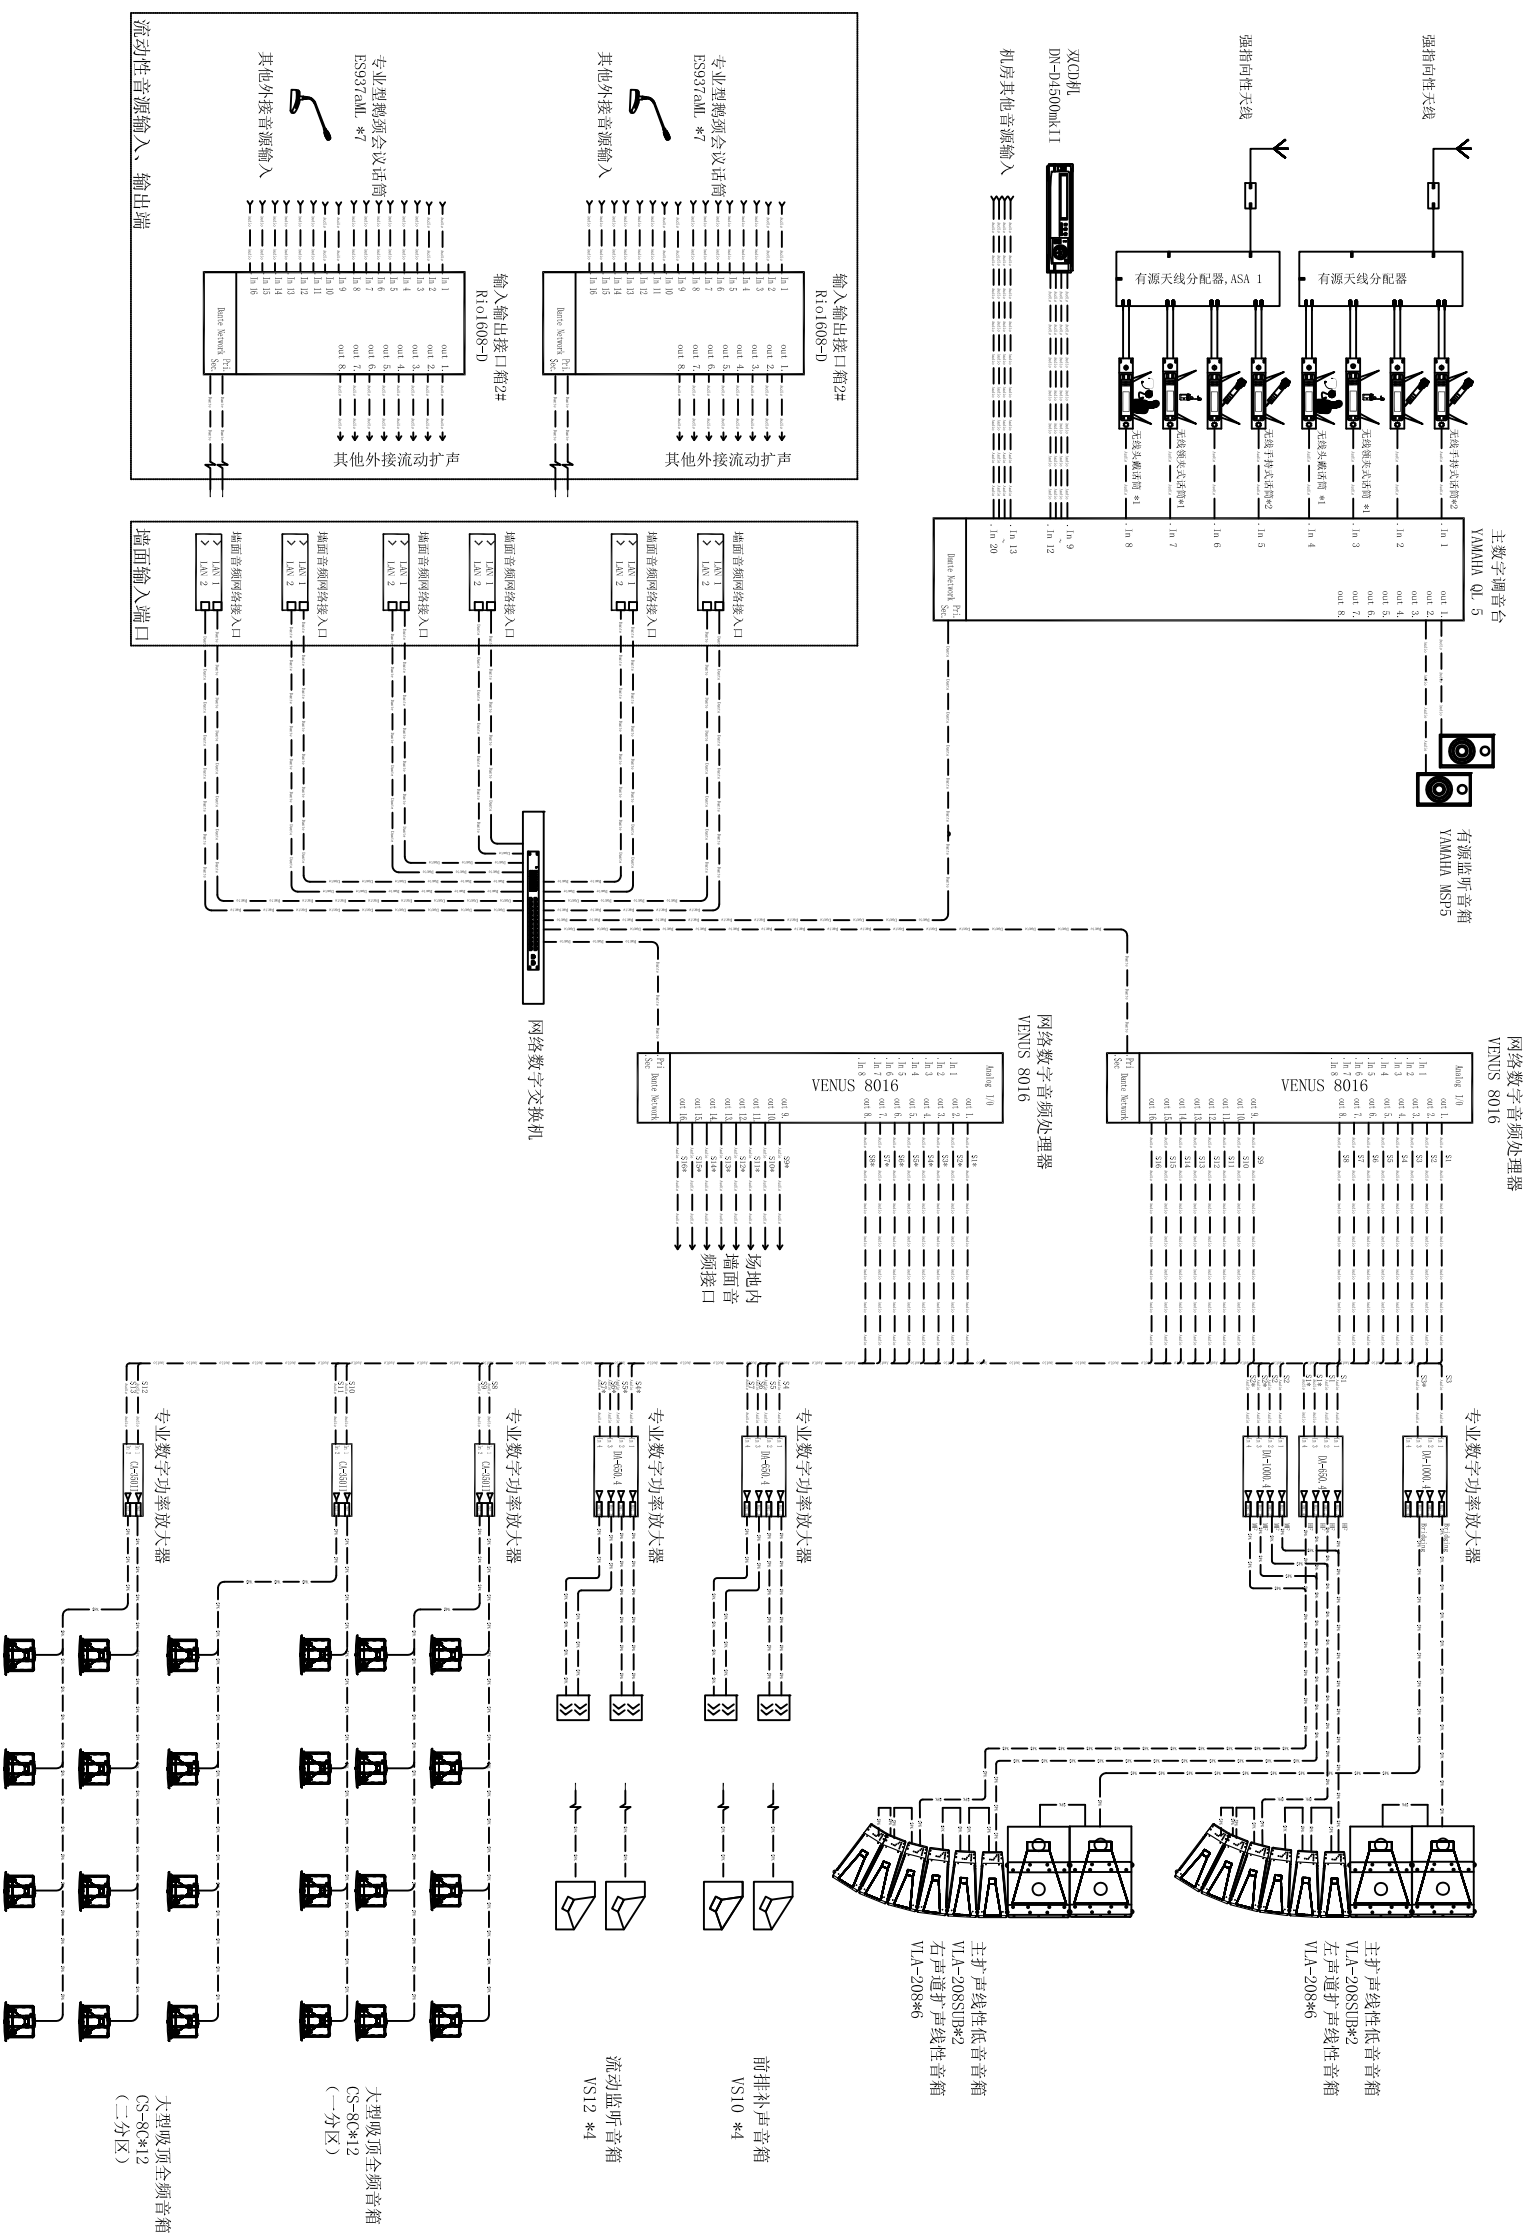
流动性音源输入、输出端

专业型鹅颈会议话筒
ES937aML *7
其他外接音源输入

专业型鹅颈会议话筒
ES937aML *7
其他外接音源输入

输入输出接口箱2#
Rio1608-D

输入输出接口箱2#
Rio1608-D

其他外接流动扩声

其他外接流动扩声

双CD机
DN-D4500mkII

机房其他音源输入

强指向性天线

强指向性天线

有源天线分配器，ASA 1

有源天线分配器

无线头戴话筒 *1
无线领夹式话筒*1
无线手持式话筒*2

无线头戴话筒 *1
无线领夹式话筒*1
无线手持式话筒*2

主数字调音台
YAMAHA QL 5

有源监听音箱
YAMAHA MSP5

墙面输入端口

墙面音频网络接入口
墙面音频网络接入口
墙面音频网络接入口
墙面音频网络接入口
墙面音频网络接入口
墙面音频网络接入口

网络数字交换机

网络数字音频处理器
VENUS 8016

VENUS 8016

网络数字音频处理器
VENUS 8016

VENUS 8016

场地内墙面音频接口

专业数字功率放大器
专业数字功率放大器
专业数字功率放大器
专业数字功率放大器
专业数字功率放大器
专业数字功率放大器

大型吸顶全频音箱
CS-8C*12
（二分区）

大型吸顶全频音箱
CS-8C*12
（一分区）

流动监听音箱
VS12 *4

前排补声音箱
VS10 *4

主扩声线性低音音箱
VLA-208SUB*2
右声道扩声线性音箱
VLA-208*6

主扩声线性低音音箱
VLA-208SUB*2
左声道扩声线性音箱
VLA-208*6